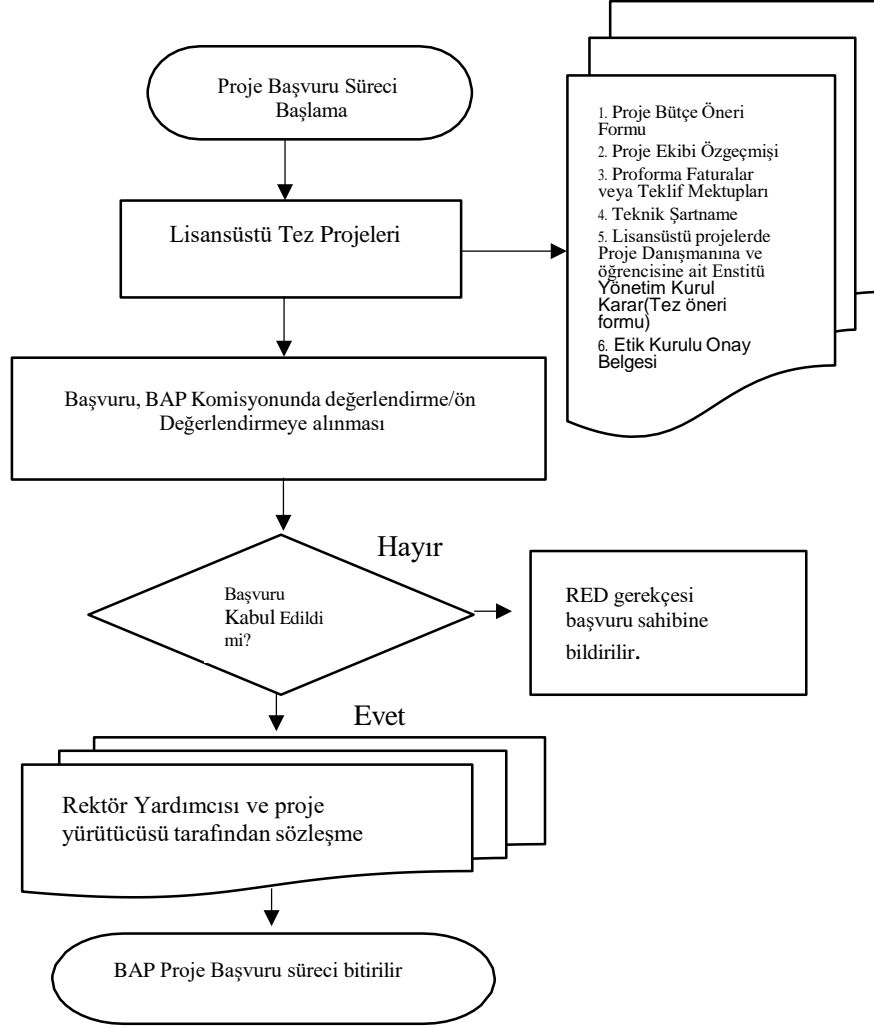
Proje Başvuru Süreci Başlama

Lisansüstü Tez Projeleri

1. Proje Bütçe Öneri Formu
2. Proje Ekibi Özgeçmişi
3. Proforma Faturalar veya Teklif Mektupları
4. Teknik Şartname
5. Lisansüstü projelerde Proje Danışmanına ve öğrencisine ait Enstitü Yönetim Kurul Karar(Tez öneri formu)
6. Etik Kurulu Onay Belgesi

Başvuru, BAP Komisyonunda değerlendirme/ön Değerlendirmeye alınması

Hayır

Başvuru Kabul Edildi mi?

RED gerekçesi başvuru sahibine bildirilir.

Evet

Rektör Yardımcısı ve proje yürütücüsü tarafından sözleşme

BAP Proje Başvuru süreci bitirilir